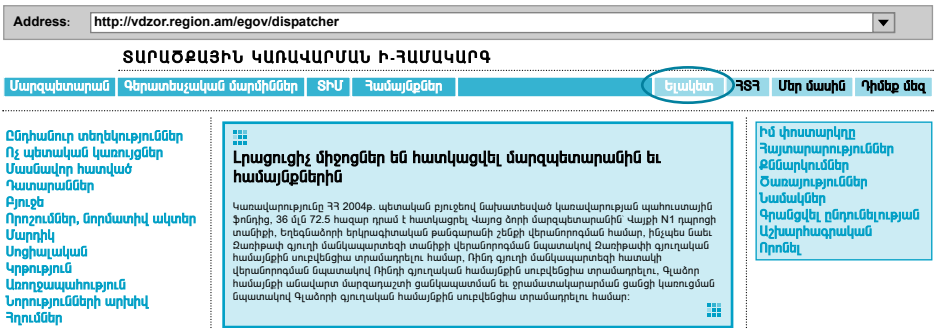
Address: http://vdzor.region.am/egov/dispatcher

ՏԱՐԱԾՔԱՅԻՆ ԿԱՌԱՎԱՐՄԱՆ Ի-ՀԱՄԱԿԱՐԳ

Մարզպետարան | Գերատեսչական մարմիններ | ՏԻՄ | Համայնքներ | Ելակետ | ՀՏՀ | Մեր մասին | Դիմեք մեզ

Ընդհանուր տեղեկություններ
Ոչ պետական կառույցներ
Մասնավոր հատված
Դատարաններ
Բյուջե
Որոշումներ, նորմատիվ ակտեր
Մարդիկ
Սոցիալական
Կրթություն
Առողջապահություն
Նորությունների արխիվ
Հղումներ

Լրացուցիչ միջոցներ են հատկացվել մարզպետարանին եւ համայնքներին

Կառավարությունը ՀՀ 2004թ. պետական բյուջեով նախատեսված կառավարության պահուստային ֆոնդից, 36 մլն 72.5 հազար դրամ է հատկացրել Վայոց ձորի մարզպետարանին՝ Վայքի N1 դպրոցի տանիքի, Եղեգնաձորի երկրագիտական թանգարանի շենքի վերանորոգման համար, ինչպես նաեւ Զառիթափ գյուղի մանկապարտեզի տանիքի վերանորոգման նպատակով Զառիթափ գյուղական համայնքին սուբվենցիա տրամադրելու համար, Ռինդ գյուղի մանկապարտեզի հատակի վերանորոգման նպատակով Ռինդի գյուղական համայնքին սուբվենցիա տրամադրելու, Գլաձոր համայնքի անավարտ մարզադաշտի ցանկապատման եւ ցրտահատաղարման ցանցի կառուցման նպատակով Գլաձոր գյուղական համայնքին սուբվենցիա տրամադրելու համար:

Իմ փոստարկղը
Հայտարարություններ
Քննարկումներ
Ծառայություններ
Նամակներ
Գրանցվել ընդունելության
Աշխարհագրական
Որոնել